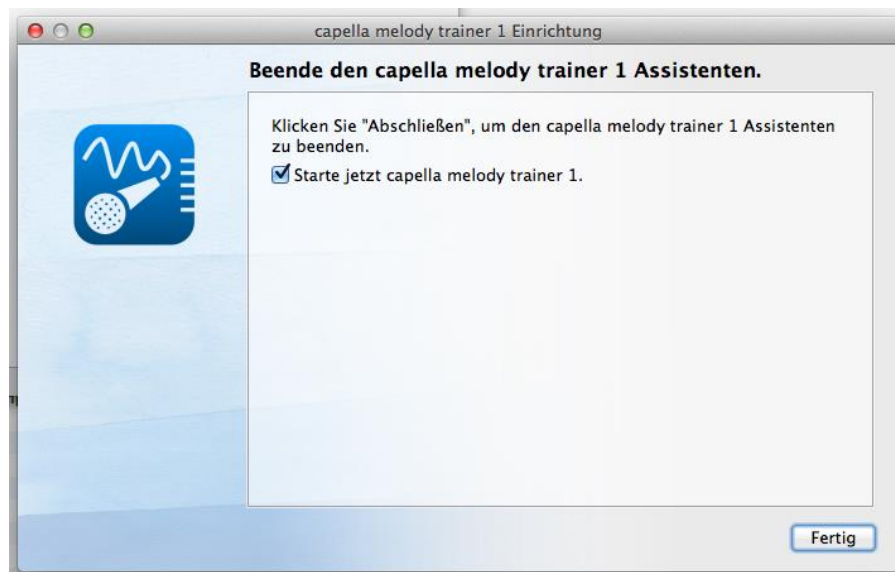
capella melody trainer 1 Einrichtung

Beende den capella melody trainer 1 Assistenten.

Klicken Sie "Abschließen", um den capella melody trainer 1 Assistenten zu beenden.

Starte jetzt capella melody trainer 1.

Fertig